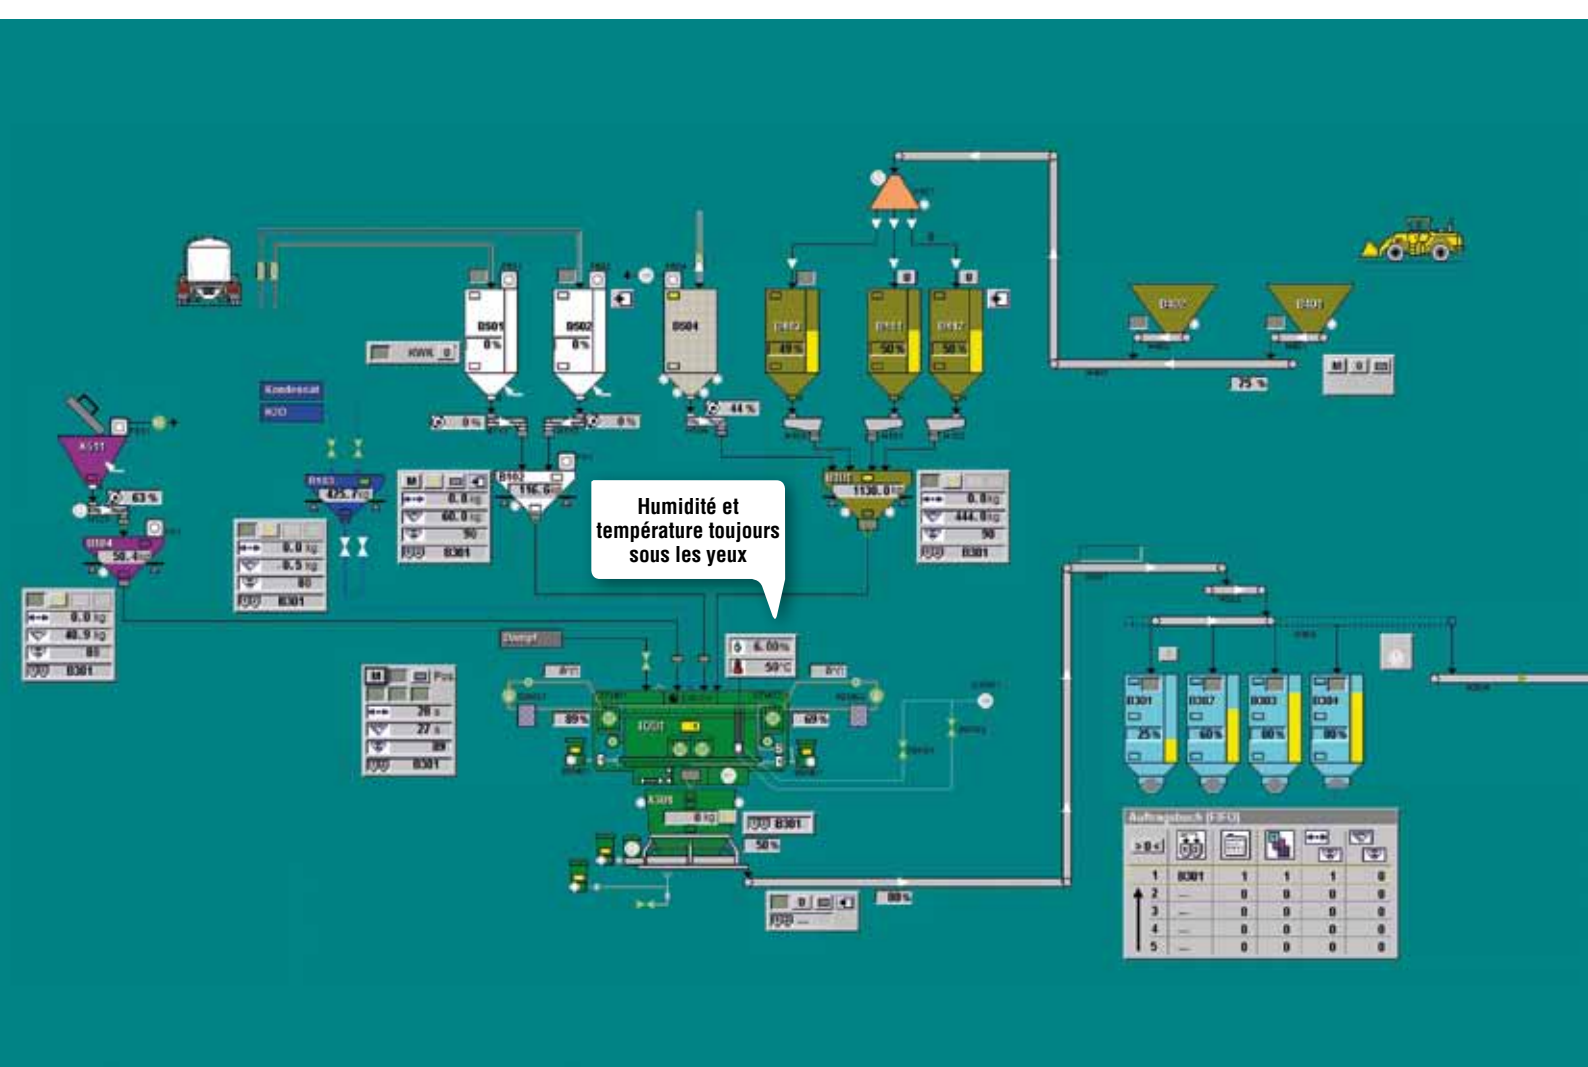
Humidité et température toujours sous les yeux

B501
0%
B502
0%
B504
44 %
B402
49 %
B411
50 %
B412
50 %
B402
B401
75 %
KWK 0
Kondensat
H2O
K511
63 %
B103
475.7 kg
B104
50.4 kg
B102
116.6
B101
1130.0
0.0 kg
60.0 kg
50
B301
0.0 kg
444.0 kg
50
B301
0.0 kg
0.5 kg
80
B301
0.0 kg
40.9 kg
80
B301
Dampf
6.00%
50°C
89%
69%
30 s
27 s
89
B301
K301
0 kg
B301
50%
80%
B301
25%
B302
60%
B303
80%
B304
80%
Auftragsbuch (FIFO)

| | | | | | |
|---|---|---|---|---|---|
| 1 | B301 | 1 | 1 | 1 | 0 |
| 2 | --- | 0 | 0 | 0 | 0 |
| 3 | --- | 0 | 0 | 0 | 0 |
| 4 | --- | 0 | 0 | 0 | 0 |
| 5 | --- | 0 | 0 | 0 | 0 |